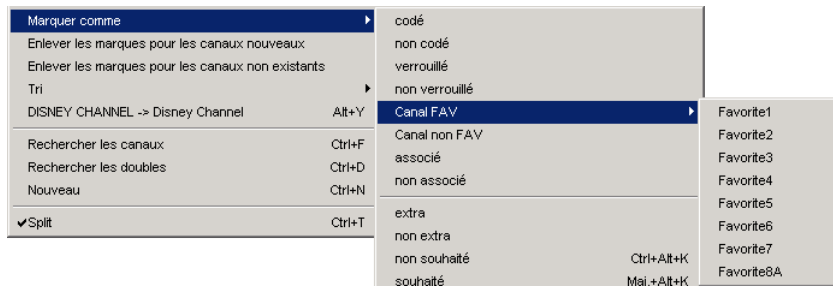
Marquer comme
Enlever les marques pour les canaux nouveaux
Enlever les marques pour les canaux non existants
Tri
DISNEY CHANNEL -> Disney Channel Alt+Y
Rechercher les canaux Ctrl+F
Rechercher les doubles Ctrl+D
Nouveau Ctrl+N
✔Split Ctrl+T

codé
non codé
verrouillé
non verrouillé
Canal FAV
Canal non FAV
associé
non associé
extra
non extra
non souhaité Ctrl+Alt+K
souhaité Maj.+Alt+K

Favorite1
Favorite2
Favorite3
Favorite4
Favorite5
Favorite6
Favorite7
Favorite8A